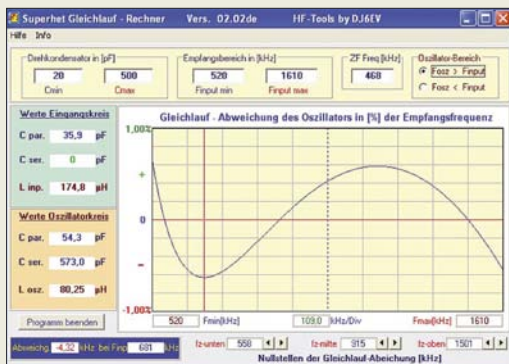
Superhet Gleichlauf - Rechner Vers. 02.02de HF-Tools by DJ6EV

Hilfe Info

Drehkondensator in [pF]
20 500
Cmin Cmax

Empfangsbereich in [kHz]
520 1610
Finput min Finput max

ZF Freq [kHz]
468

Oszillator-Bereich
Fosz > Finput
Fosz < Finput

Werte Eingangskreis
C par. 35,9 pF
C ser. 0 pF
L inp. 174,8 µH

Werte Oszillatorkreis
C par. 54,3 pF
C ser. 573,0 pF
L osz. 80,25 µH

Programm beenden

Gleichlauf - Abweichung des Oszillators in [%] der Empfangsfrequenz

1,00%
+
0
-
-1,00%

520 Fmin[kHz] 109,0 kHz/Div Fmax[kHz] 1610

Abweichg -4,32 kHz bei Finp 681 kHz

fz-unten 550 fz-mitte 915 fz-oben 1501

Nullstellen der Gleichlauf-Abeichung [kHz]